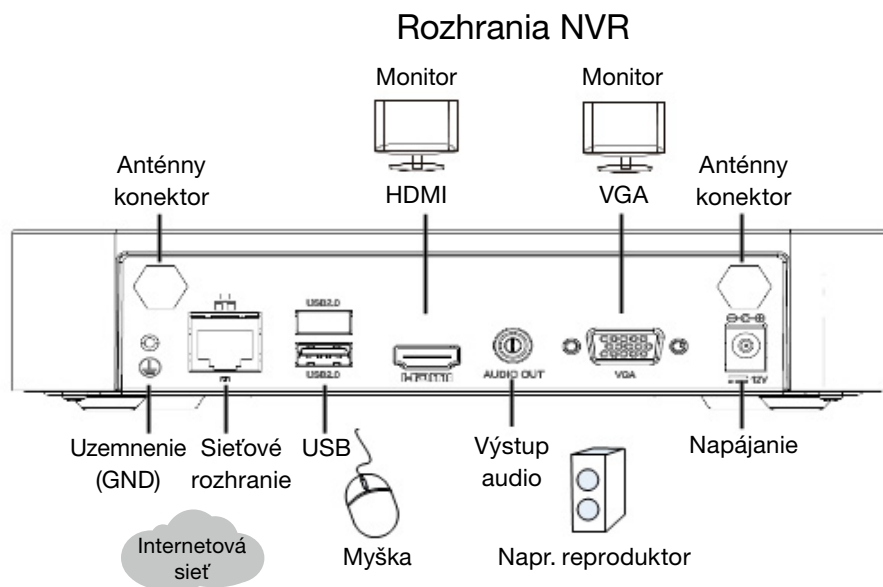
Rozhrania NVR

Monitor

Monitor

Anténny konektor

HDMI

VGA

Anténny konektor

USB2.0

USB2.0

HDMI

AUDIO OUT

VGA

12V

Uzemnenie (GND)

Sieťové rozhranie

USB

Výstup audio

Napájanie

Internetová sieť

Myška

Napr. reproduktor